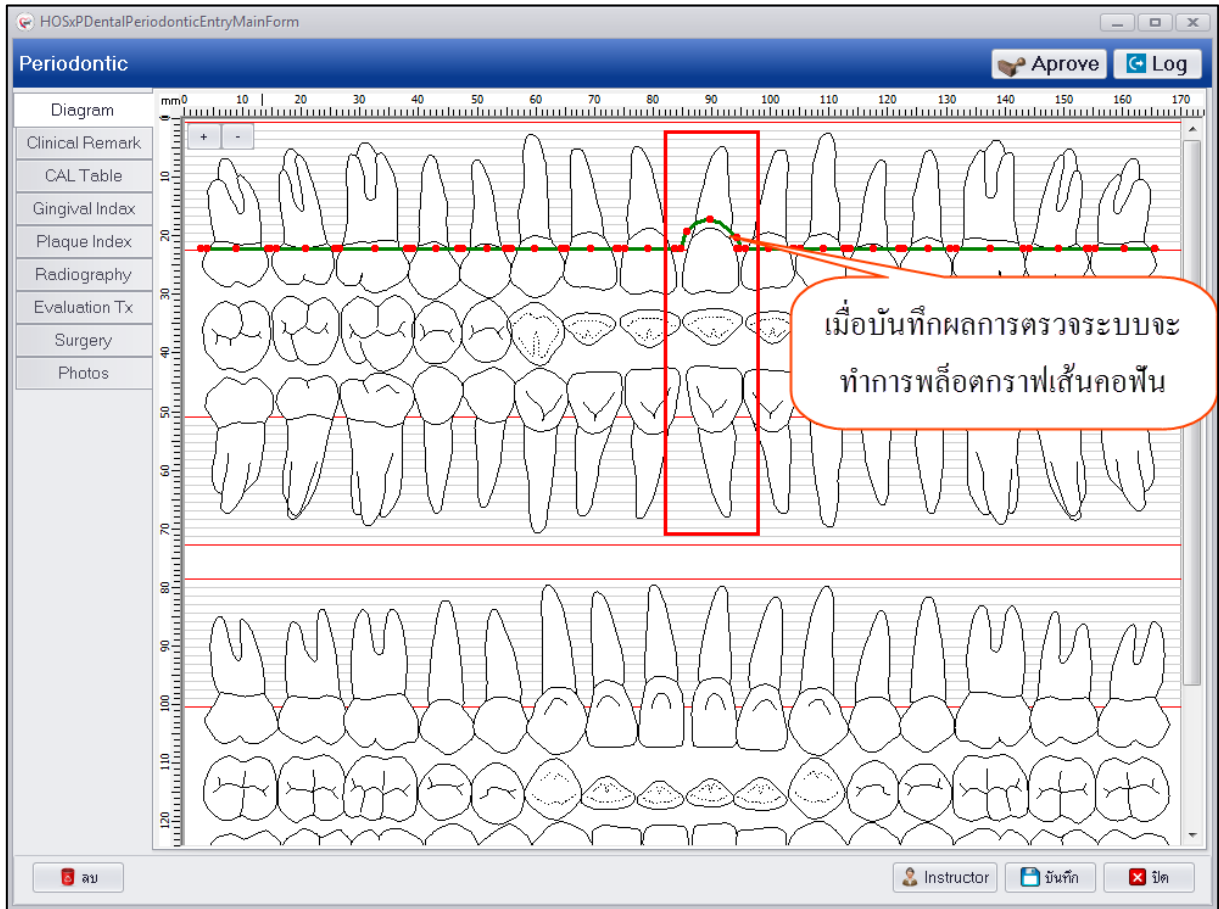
HOSxPDentalPeriodonticEntryMainForm

Periodontic

Aprove

Log

Diagram
Clinical Remark
CAL Table
Gingival Indax
Plaque Index
Radiography
Evaluation Tx
Surgery
Photos

mm 0 10 20 30 40 50 60 70 80 90 100 110 120 130 140 150 160 170

+ -

10 20 30 40 50 60 70 80 90 100 110 120

เมื่อบันทึกผลการตรวจระบบจะทำการพล็อตกราฟเส้นคอฟัน

ลบ

Instructor

บันทึก

ปิด